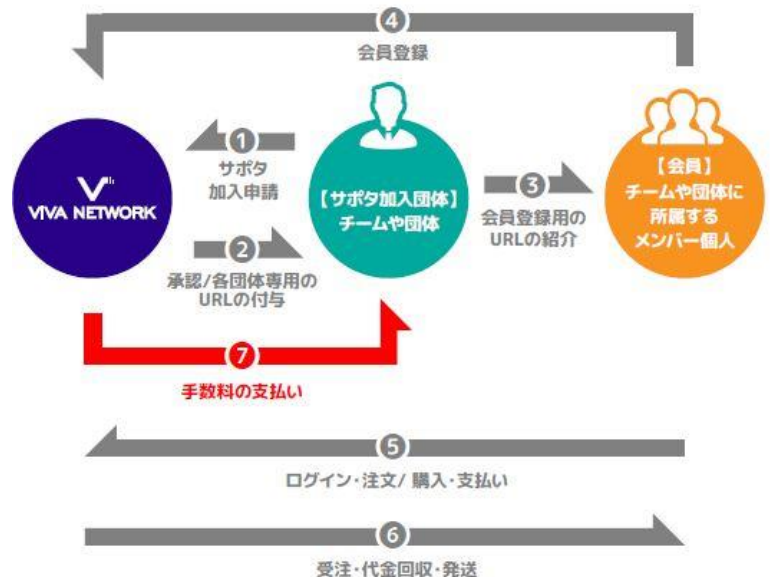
④
会員登録

①
サポタ
加入申請

VIVA NETWORK

【サポタ加入団体】
チームや団体

③
会員登録用の
URLの紹介

【会員】
チームや団体に
所属する
メンバー個人

②
承認/各団体専用の
URLの付与

⑦
手数料の支払い

⑤
ログイン・注文/ 購入・支払い

⑥
受注・代金回収・発送